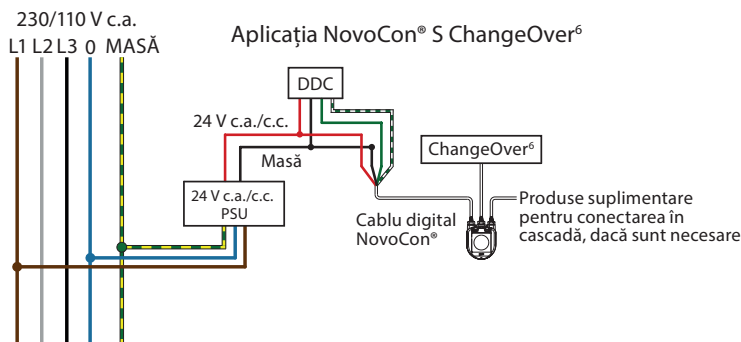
230/110 V c.a.
L1 L2 L3 0 MASĂ

Aplicația NovoCon® S ChangeOver$^6$

DDC

24 V c.a./c.c.

Masă

24 V c.a./c.c.
PSU

ChangeOver$^6$

Cablu digital NovoCon®

Produse suplimentare pentru conectarea în cascadă, dacă sunt necesare